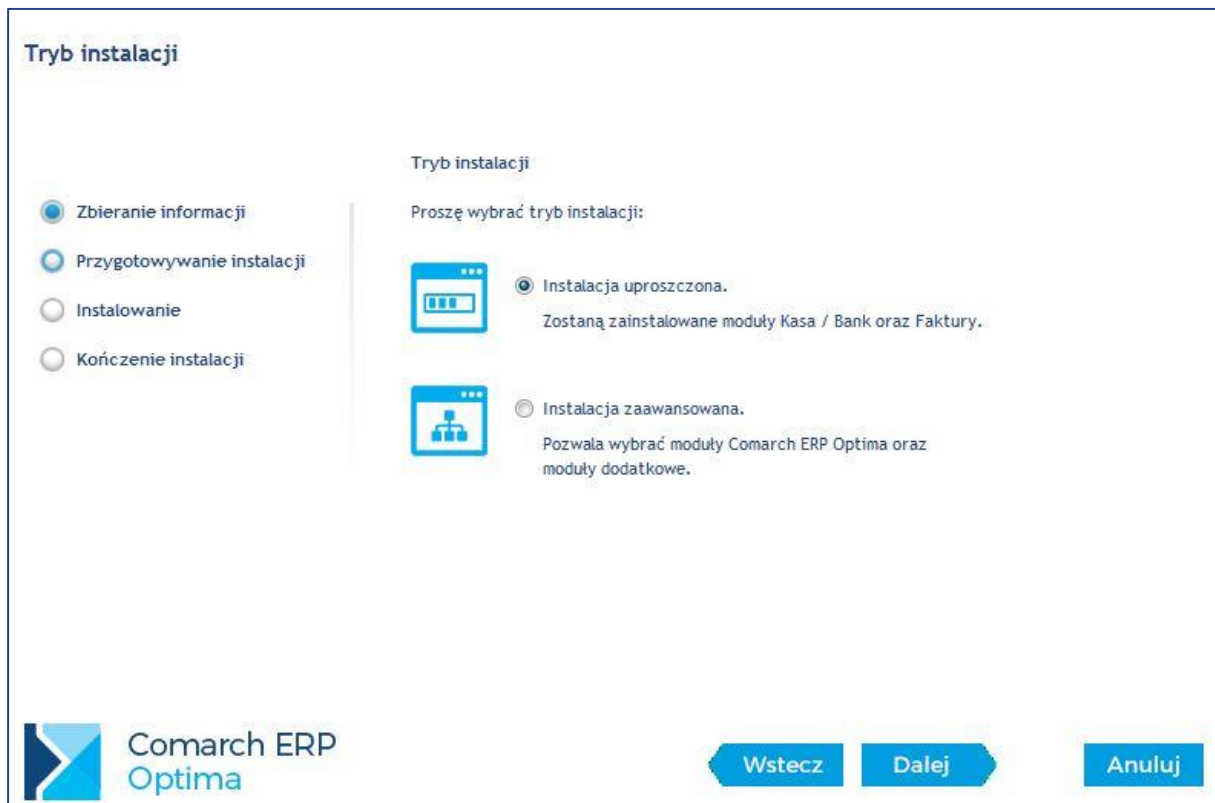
Tryb instalacji

Zbieranie informacji

Przygotowywanie instalacji

Instalowanie

Kończenie instalacji

Tryb instalacji

Proszę wybrać tryb instalacji:

Instalacja uproszczona.

Zostaną zainstalowane moduły Kasa / Bank oraz Faktury.

Instalacja zaawansowana.

Pozwala wybrać moduły Comarch ERP Optima oraz moduły dodatkowe.

Comarch ERP Optima

Wstecz

Dalej

Anuluj